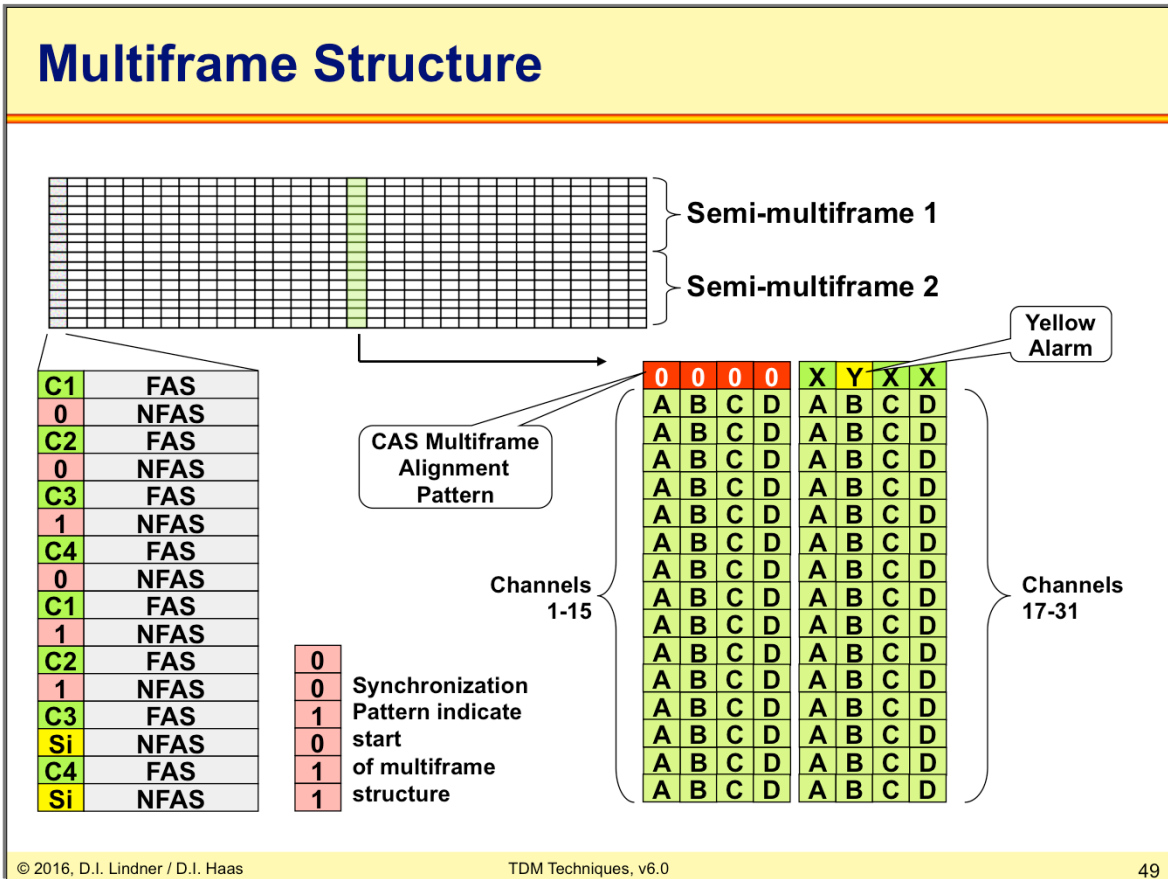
Multiframe Structure

Semi-multiframe 1

Semi-multiframe 2

Yellow Alarm

| C1 | FAS |
|---|---|
| 0 | NFAS |
| C2 | FAS |
| 0 | NFAS |
| C3 | FAS |
| 1 | NFAS |
| C4 | FAS |
| 0 | NFAS |
| C1 | FAS |
| 1 | NFAS |
| C2 | FAS |
| 1 | NFAS |
| C3 | FAS |
| Si | NFAS |
| C4 | FAS |
| Si | NFAS |

CAS Multiframe Alignment Pattern

| 0 | 0 | 0 | 0 |
|---|---|---|---|
| A | B | C | D |
| A | B | C | D |
| A | B | C | D |
| A | B | C | D |
| A | B | C | D |
| A | B | C | D |
| A | B | C | D |
| A | B | C | D |
| A | B | C | D |
| A | B | C | D |
| A | B | C | D |
| A | B | C | D |
| A | B | C | D |
| A | B | C | D |
| A | B | C | D |

| X | Y | X | X |
|---|---|---|---|
| A | B | C | D |
| A | B | C | D |
| A | B | C | D |
| A | B | C | D |
| A | B | C | D |
| A | B | C | D |
| A | B | C | D |
| A | B | C | D |
| A | B | C | D |
| A | B | C | D |
| A | B | C | D |
| A | B | C | D |
| A | B | C | D |
| A | B | C | D |
| A | B | C | D |

Channels 1-15

Channels 17-31

0
0
1
0
1
1

Synchronization Pattern indicate start of multiframe structure

© 2016, D.I. Lindner / D.I. Haas

TDM Techniques, v6.0

49